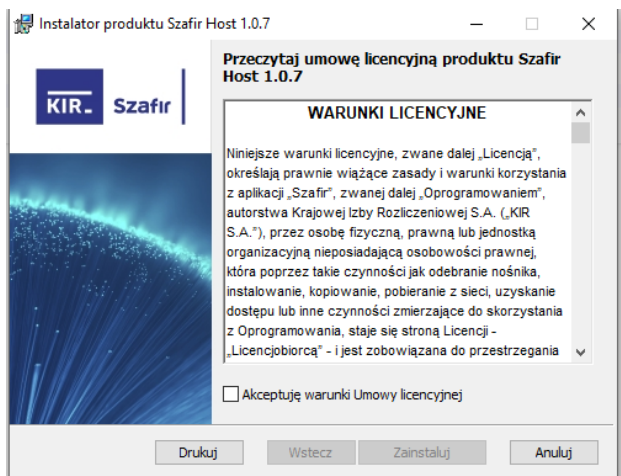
Instalator produktu Szafir Host 1.0.7

KIR Szafir

Przeczytaj umowę licencyjną produktu Szafir Host 1.0.7

WARUNKI LICENCYJNE

Niniejsze warunki licencyjne, zwane dalej „Licencją", określają prawnie wiążące zasady i warunki korzystania z aplikacji „Szafir", zwanej dalej „Oprogramowaniem", autorstwa Krajowej Izby Rozliczeniowej S.A. („KIR S.A."), przez osobę fizyczną, prawną lub jednostką organizacyjną nieposiadającą osobowości prawnej, która poprzez takie czynności jak odebranie nośnika, instalowanie, kopiowanie, pobieranie z sieci, uzyskanie dostępu lub inne czynności zmierzające do skorzystania z Oprogramowania, staje się stroną Licencji - „Licencjobiorcą" - i jest zobowiązana do przestrzegania

Akceptuję warunki Umowy licencyjnej

Drukuj Wstecz Zainstaluj Anuluj